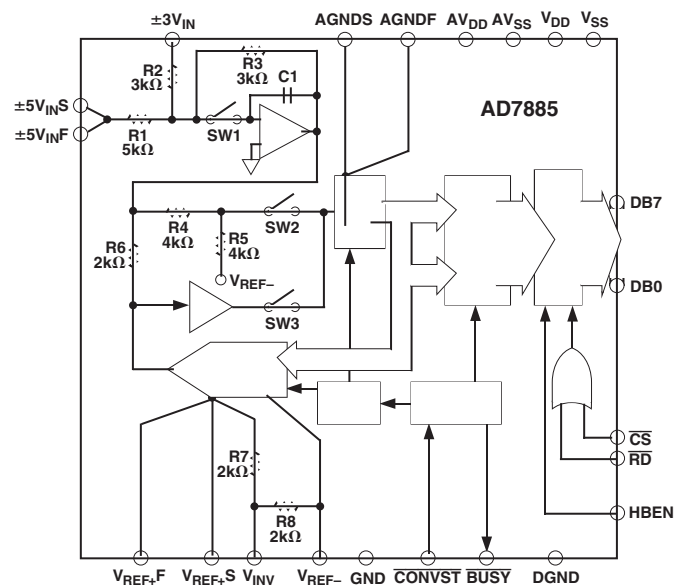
$\pm 3V_{IN}$ AGNDS AGNDF $AV_{DD}$ $AV_{SS}$ $V_{DD}$ $V_{SS}$

R2 3kΩ

R3 3kΩ

C1

AD7885

$\pm 5V_{IN}S$

$\pm 5V_{IN}F$

R1 5kΩ

SW1

DB7

R4 4kΩ

SW2

R5 4kΩ

R6 2kΩ

$V_{REF-}$

DB0

SW3

$\overline{CS}$

$\overline{RD}$

R7 2kΩ

R8 2kΩ

HBEN

$V_{REF+}F$ $V_{REF+}S$ $V_{INV}$ $V_{REF-}$ GND $\overline{CONVST}$ $\overline{BUSY}$ DGND